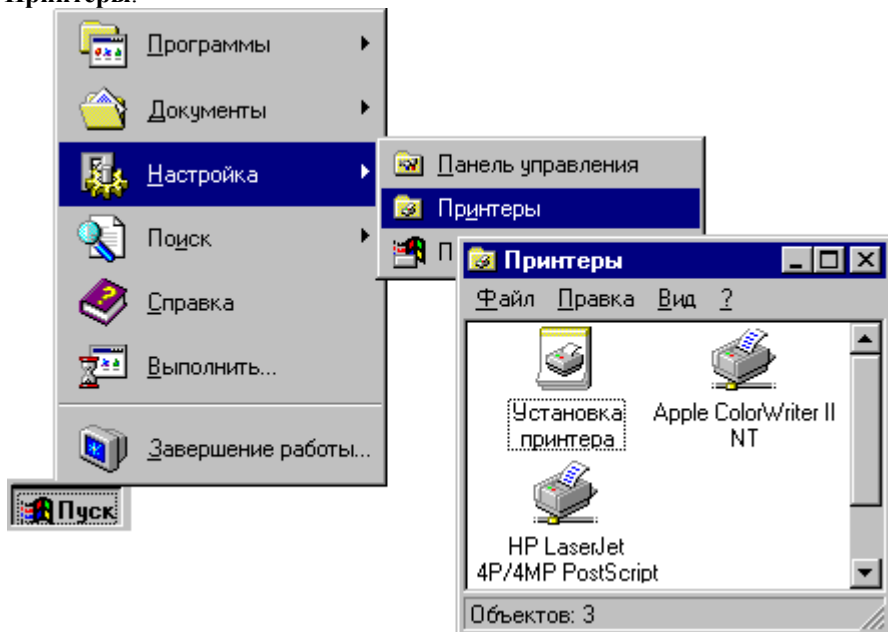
Принтеры.

Программы
Документы
Настройка
Поиск
Справка
Выполнить...
Завершение работы...
Пуск

Панель управления
Принтеры
П

Принтеры
Файл Правка Вид ?
Установка принтера
Apple ColorWriter II NT
HP LaserJet 4P/4MP PostScript
Объектов: 3